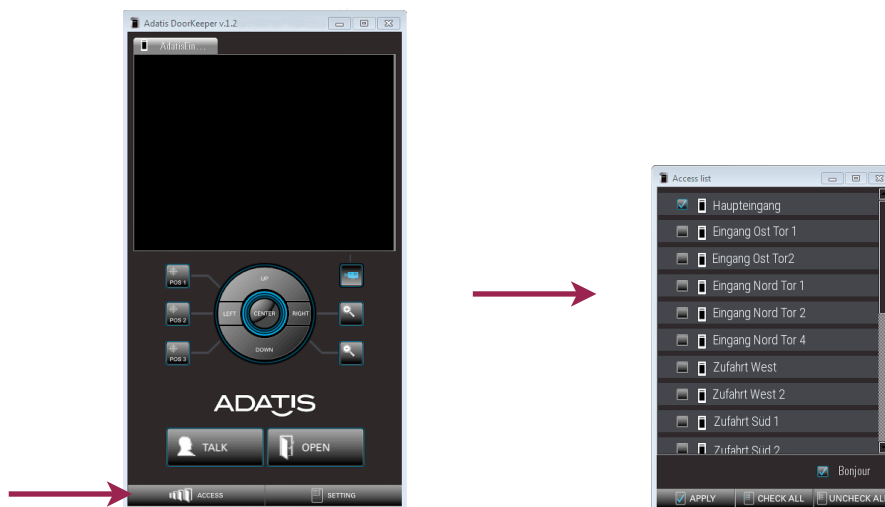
Adatis DoorKeeper v.1.2

AdatisEin...

POS 1

POS 2

POS 3

UP

LEFT

CENTER

RIGHT

DOWN

ADATIS

TALK

OPEN

ACCESS

SETTING

Access list

Haupteingang

Eingang Ost Tor 1

Eingang Ost Tor2

Eingang Nord Tor 1

Eingang Nord Tor 2

Eingang Nord Tor 4

Zufahrt West

Zufahrt West 2

Zufahrt Süd 1

Zufahrt Süd 2

Bonjour

APPLY

CHECK ALL

UNCHECK AL